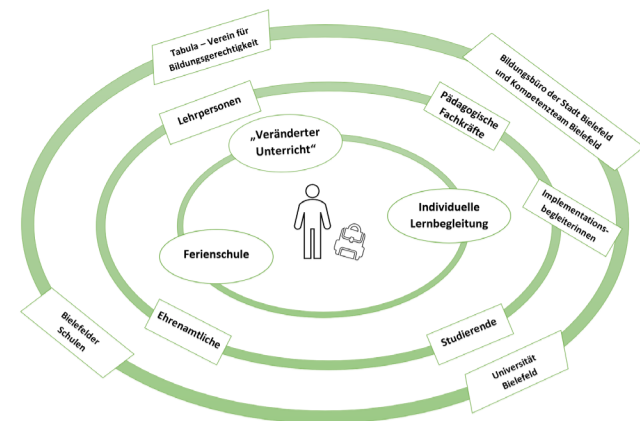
Tabula – Verein für Bildungsgerechtigkeit

Bildungsbüro der Stadt Bielefeld und Kompetenzteam Bielefeld

Lehrpersonen

Pädagogische Fachkräfte

„Veränderter Unterricht"

Implementationsbegleiterinnen

Individuelle Lernbegleitung

Ferienschule

Bielefelder Schulen

Ehrenamtliche

Studierende

Universität Bielefeld